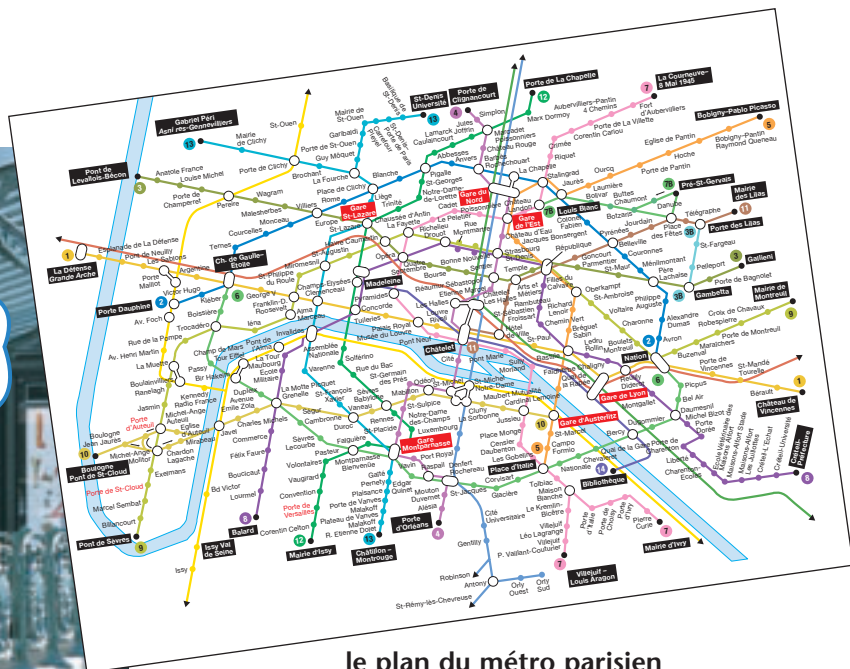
Gabriel Péri Asnières-Gennevilliers
St-Denis Université
Porte de Clignancourt
Porte de La Chapelle
La Courneuve-8 Mai 1945
Bobigny-Pablo Picasso
Pont de Levallois-Bécon
Mairie de Clichy
St-Ouen
Mairie de St-Ouen
Garibaldi
Guy Môquet
Brochant
La Fourche
Place de Clichy
Porte de Clichy
Wagram
Pereire
Anatole France
Louise Michel
Porte de Champerret
Malesherbes
Villiers
Monceau
Courcelles
Ternes
Europe
Rome
Blanche
Pigalle
Liège
Trinité
Abbesses
Anvers
Lamarck Caulaincourt
Jules Joffrin
Simplon
Marcadet Poissonniers
Château Rouge
Barbès Rochechouart
Marx Dormoy
Aubervilliers-Pantin 4 Chemins
Fort d'Aubervilliers
Porte de La Villette
Corentin Cariou
Crimée
Riquet
Stalingrad
Jaurès
Église de Pantin
Hoche
Porte de Pantin
Bobigny-Pantin Raymond Queneau
Ourcq
Laumière
Bolivar
Buttes Chaumont
Botzaris
Danube
Pré-St-Gervais
Mairie des Lilas
Porte des Lilas
Télégraphe
St-Fargeau
Pelleport
Gallieni
Porte de Bagnolet
Gambetta
Mairie de Montreuil
Gare du Nord
Gare de l'Est
Louis Blanc
Château Landon
Colonel Fabien
Belleville
Pyrénées
Jourdain
Place des Fêtes
Couronnes
Ménilmontant
Père Lachaise
Goncourt
Parmentier
St-Maur
Rue St-Maur
République
Oberkampf
St-Ambroise
Philippe Auguste
Alexandre Dumas
Avron
Voltaire
Charonne
Rue des Boulets
Croix de Chavaux
Robespierre
Porte de Montreuil
Maraîchers
Buzenval
Nation
Porte de Vincennes
St-Mandé Tourelle
Bérault
Château de Vincennes
La Défense Grande Arche
Esplanade de La Défense
Pont de Neuilly
Les Sablons
Porte Maillot
Argentine
Charles de Gaulle-Étoile
Victor Hugo
Kléber
Porte Dauphine
Boissière
Av. Foch
Trocadéro
Rue de la Pompe
Av. Henri Martin
La Muette
Boulainvilliers
Ranelagh
Jasmin
Passy
Bir Hakeim
Iéna
Alma Marceau
George V
Franklin-D. Roosevelt
St-Philippe du Roule
Miromesnil
St-Augustin
Gare St-Lazare
Havre Caumartin
Chaussée d'Antin La Fayette
Le Peletier
Cadet
Poissonnière
Notre-Dame-de-Lorette
St-Georges
Richelieu Drouot
Rue Montmartre
Bonne Nouvelle
Strasbourg St-Denis
Château d'Eau
Jacques Bonsergent
Opéra
Quatre Septembre
Bourse
Sentier
Réaumur Sébastopol
Étienne Marcel
Les Halles
Châtelet
Temple
Arts et Métiers
Rambuteau
Hôtel de Ville
St-Paul
Filles du Calvaire
Richard Lenoir
Chemin Vert
Bréguet Sabin
Bastille
Ledru Rollin
Faidherbe Chaligny
Reuilly Diderot
Montgallet
Michel Bizot
Porte Dorée
Porte de Charenton
Liberté
Charenton-Écoles
École Vétérinaire de Maisons-Alfort
Maisons-Alfort Stade
Maisons-Alfort Les Juilliottes
Créteil-L'Échat
Créteil-Université
Créteil Préfecture
Madeleine
Pyramides
Concorde
Tuileries
Palais Royal Musée du Louvre
Louvre Rivoli
Pont Neuf
Cité
Pont Marie
Sully Morland
Champs-Élysées Clemenceau
Invalides
Assemblée Nationale
Varenne
Solférino
Rue du Bac
St-Germain des Prés
Odéon
St-Michel
St-Michel Notre-Dame
Maubert Mutualité
Cluny La Sorbonne
Cardinal Lemoine
Jussieu
Gare d'Austerlitz
Quai de la Rapée
Gare de Lyon
Dugommier
Bercy
Cour St-Émilion
Daumesnil
Bel Air
Picpus
Champ de Mars Tour Eiffel
École Militaire
La Tour Maubourg
La Motte Picquet Grenelle
Dupleix
Kennedy Radio France
Avenue Émile Zola
Charles Michels
Javel
Michel-Ange Auteuil
Église d'Auteuil
Porte d'Auteuil
Mirabeau
Boulogne Jean Jaurès
Michel-Ange Molitor
Chardon Lagache
Exelmans
Boulogne Pont de St-Cloud
Porte de St-Cloud
Marcel Sembat
Billancourt
Pont de Sèvres
Commerce
Félix Faure
Ségur
Cambronne
Sèvres Lecourbe
Pasteur
Volontaires
Vaugirard
Convention
Boucicaut
Lourmel
Balard
Porte de Versailles
Corentin Celton
Mairie d'Issy
Issy Val de Seine
Issy
Bd Victor
Montparnasse Bienvenüe
Gare Montparnasse
Falguière
Vaneau
Duroc
St-François Xavier
Sèvres Babylone
Rennes
St-Placide
Notre-Dame-des-Champs
St-Sulpice
Mabillon
Luxembourg
Port Royal
Vavin
Raspail
Denfert Rochereau
Gaîté
Pernety
Plaisance
Porte de Vanves
Edgar Quinet
Mouton Duvernet
Alésia
Malakoff Plateau de Vanves
Malakoff R. Étienne Dolet
Châtillon-Montrouge
Porte d'Orléans
St-Jacques
Glacière
Corvisart
Place d'Italie
Place Monge
Censier Daubenton
Les Gobelins
Campo Formio
St-Marcel
Chevaleret
Nationale
Bibliothèque
Tolbiac
Maison Blanche
Le Kremlin-Bicêtre
Villejuif Léo Lagrange
Villejuif P. Vaillant-Couturier
Villejuif-Louis Aragon
Porte d'Italie
Porte de Choisy
Porte d'Ivry
Pierre Curie
Mairie d'Ivry
Cité Universitaire
Gentilly
Robinson
Antony
Orly Ouest
Orly Sud
St-Rémy-lès-Chevreuse
le plan du métro parisien